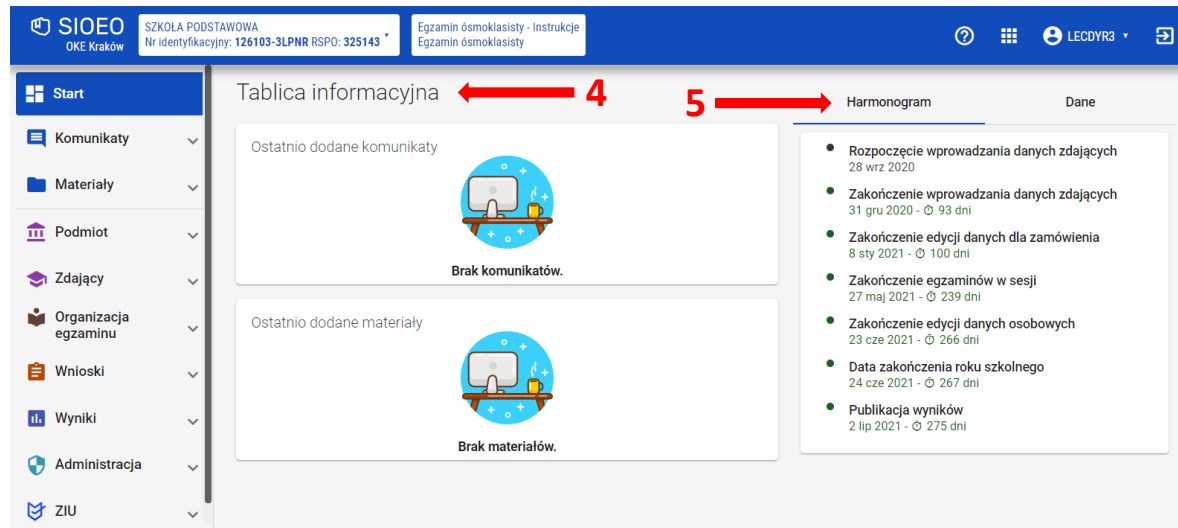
SIOEO
OKE Kraków

SZKOŁA PODSTAWOWA
Nr identyfikacyjny: 126103-3LPNR RSPO: 325143

Egzamin ósmoklasisty - Instrukcje
Egzamin ósmoklasisty

LECDYR3

Start
Komunikaty
Materiały
Podmiot
Zdający
Organizacja egzaminu
Wnioski
Wyniki
Administracja
ZIU

Tablica informacyjna
4

Ostatnio dodane komunikaty

Brak komunikatów.

Ostatnio dodane materiały

Brak materiałów.

5
Harmonogram
Dane

Rozpoczęcie wprowadzania danych zdających
28 wrz 2020

Zakończenie wprowadzania danych zdających
31 gru 2020 - ⏱ 93 dni

Zakończenie edycji danych dla zamówienia
8 sty 2021 - ⏱ 100 dni

Zakończenie egzaminów w sesji
27 maj 2021 - ⏱ 239 dni

Zakończenie edycji danych osobowych
23 cze 2021 - ⏱ 266 dni

Data zakończenia roku szkolnego
24 cze 2021 - ⏱ 267 dni

Publikacja wyników
2 lip 2021 - ⏱ 275 dni